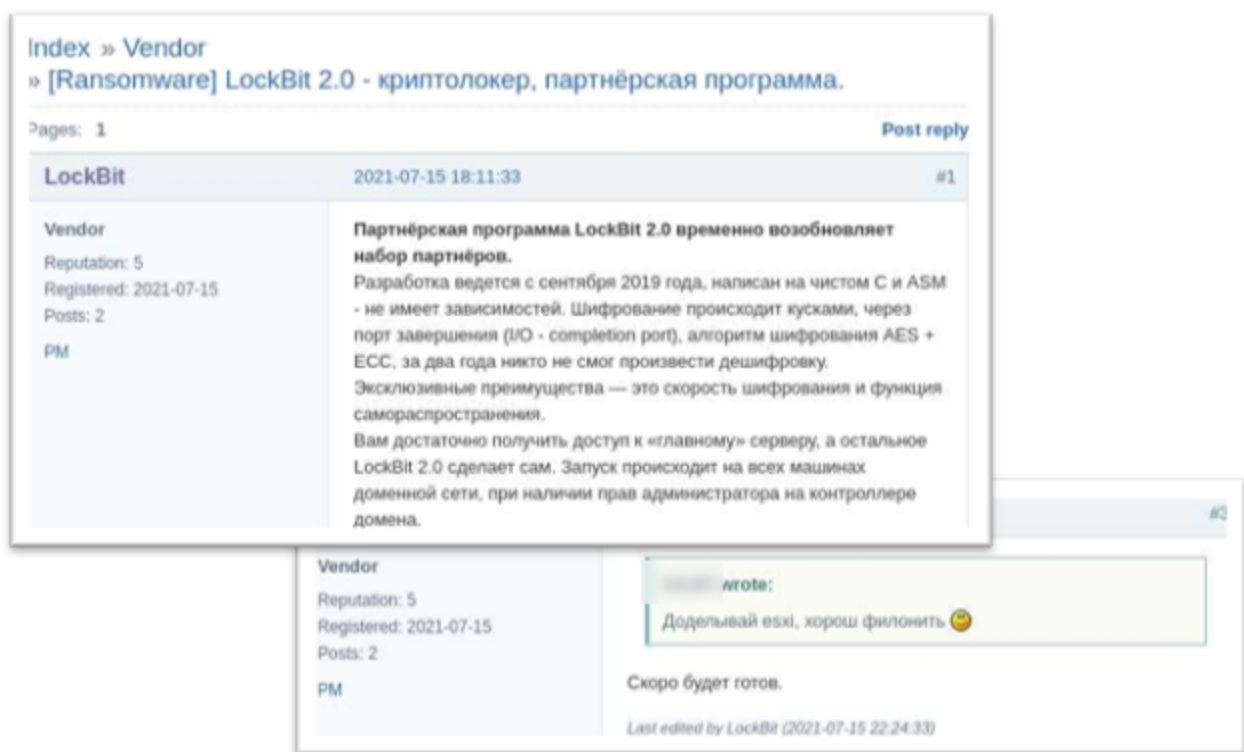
Index » Vendor
» [Ransomware] LockBit 2.0 - криптолокер, партнёрская программа.

Pages: 1

Post reply

LockBit

2021-07-15 18:11:33

#1

Vendor
Reputation: 5
Registered: 2021-07-15
Posts: 2
PM

**Партнёрская программа LockBit 2.0 временно возобновляет набор партнёров.**
Разработка ведется с сентября 2019 года, написан на чистом С и ASM - не имеет зависимостей. Шифрование происходит кусками, через порт завершения (I/O - completion port), алгоритм шифрования AES + ECC, за два года никто не смог произвести дешифровку.
Эксклюзивные преимущества — это скорость шифрования и функция самораспространения.
Вам достаточно получить доступ к «главному» серверу, а остальное LockBit 2.0 сделает сам. Запуск происходит на всех машинах доменной сети, при наличии прав администратора на контроллере домена.

#3

Vendor
Reputation: 5
Registered: 2021-07-15
Posts: 2
PM

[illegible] wrote:
Доделывай esxi, хорош филонить

Скоро будет готов.

Last edited by LockBit (2021-07-15 22:24:33)